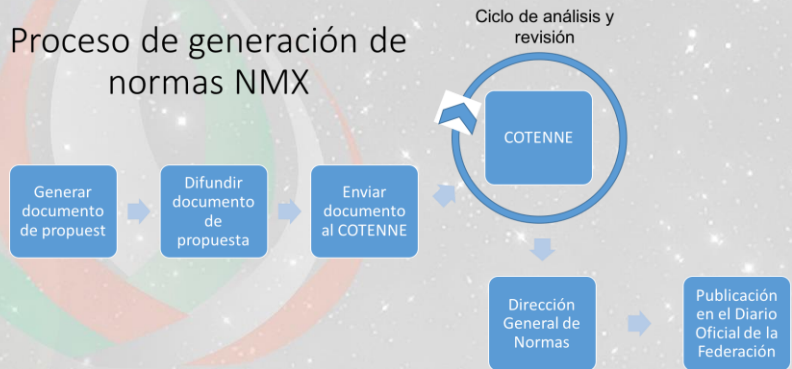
Proceso de generación de normas NMX

Ciclo de análisis y revisión

COTENNE

Generar documento de propuest

Difundir documento de propuesta

Enviar documento al COTENNE

Dirección General de Normas

Publicación en el Diario Oficial de la Federación